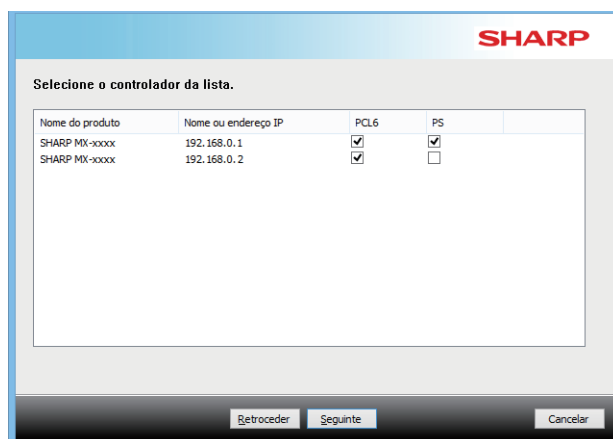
SHARP

Selecione o controlador da lista.

| Nome do produto | Nome ou endereço IP | PCL6 | PS |
|---|---|---|---|
| SHARP MX-xxxx | 192.168.0.1 | ☑ | ☑ |
| SHARP MX-xxxx | 192.168.0.2 | ☑ | ☐ |

Retroceder Seguinte Cancelar